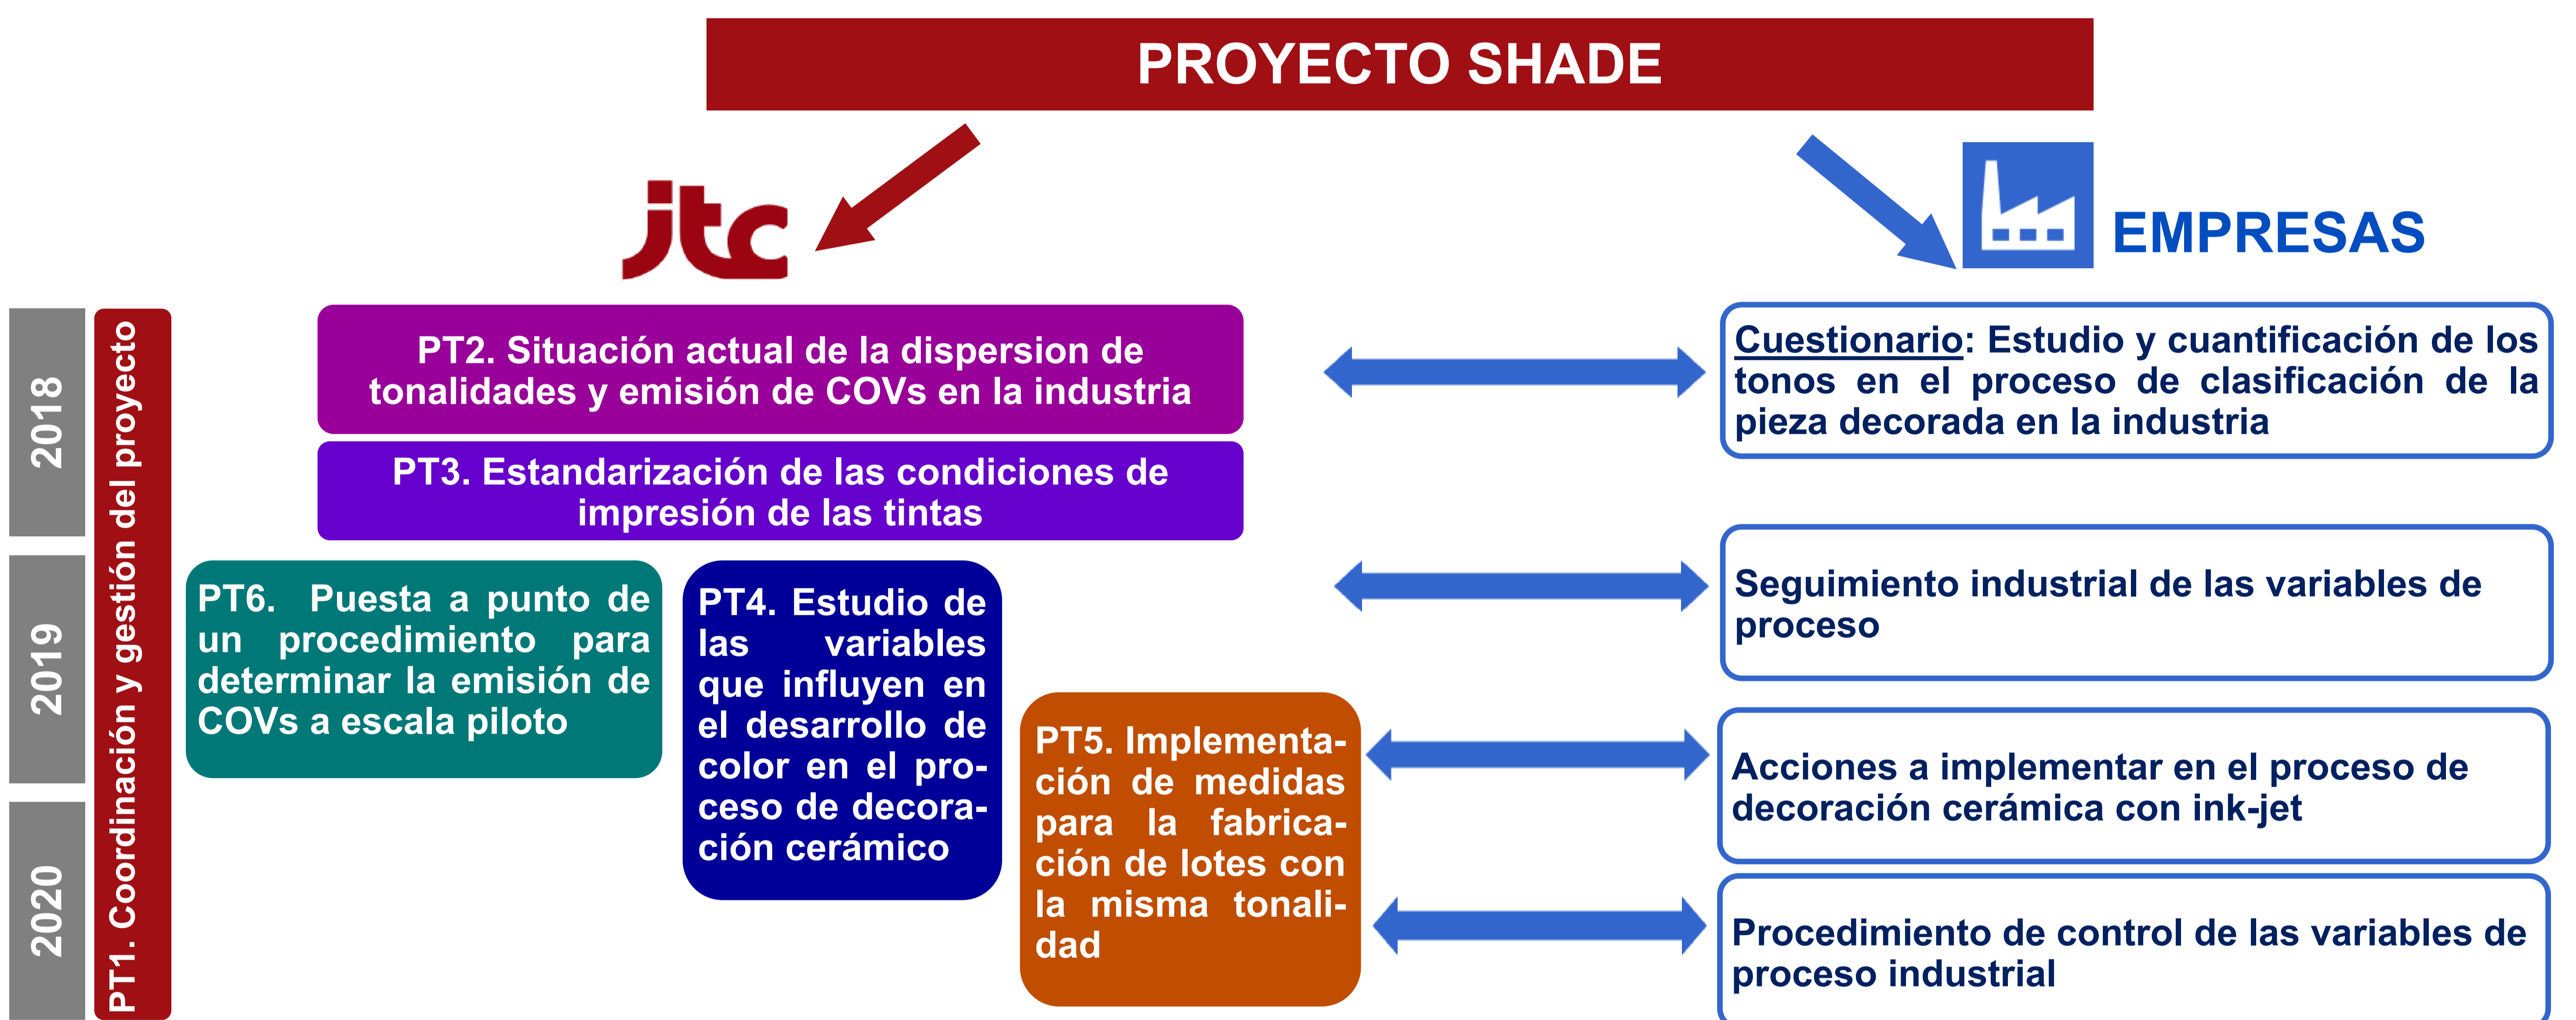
PROYECTO SHADE

jtc

EMPRESAS

2018

2019

2020

PT1. Coordinación y gestión del proyecto

PT2. Situación actual de la dispersion de tonalidades y emisión de COVs en la industria

PT3. Estandarización de las condiciones de impresión de las tintas

PT6. Puesta a punto de un procedimiento para determinar la emisión de COVs a escala piloto

PT4. Estudio de las variables que influyen en el desarrollo de color en el proceso de decoración cerámico

PT5. Implementación de medidas para la fabricación de lotes con la misma tonalidad

Cuestionario: Estudio y cuantificación de los tonos en el proceso de clasificación de la pieza decorada en la industria

Seguimiento industrial de las variables de proceso

Acciones a implementar en el proceso de decoración cerámica con ink-jet

Procedimiento de control de las variables de proceso industrial